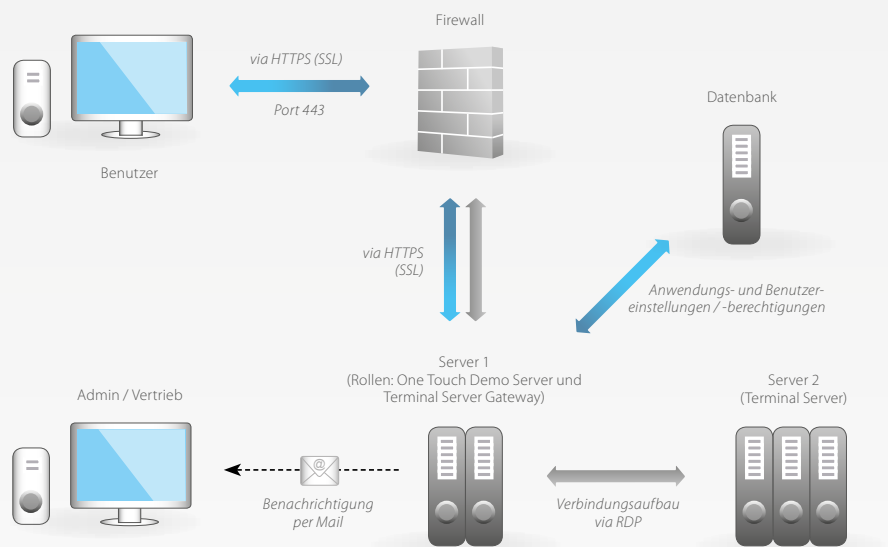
Firewall

via HTTPS (SSL)

Port 443

Benutzer

Datenbank

via HTTPS (SSL)

Anwendungs- und Benutzereinstellungen / -berechtigungen

Server 1
(Rollen: One Touch Demo Server und Terminal Server Gateway)

Admin / Vertrieb

Server 2
(Terminal Server)

@

Benachrichtigung per Mail

Verbindungsaufbau via RDP